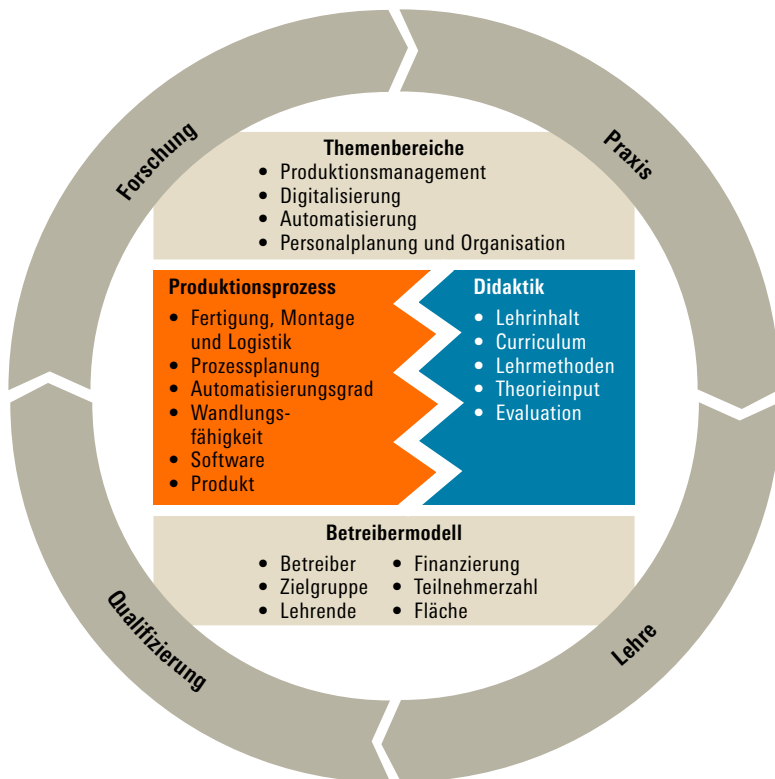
Forschung

Praxis

Themenbereiche
- Produktionsmanagement
- Digitalisierung
- Automatisierung
- Personalplanung und Organisation

Produktionsprozess
- Fertigung, Montage und Logistik
- Prozessplanung
- Automatisierungsgrad
- Wandlungsfähigkeit
- Software
- Produkt

Didaktik
- Lehrinhalt
- Curriculum
- Lehrmethoden
- Theorieinput
- Evaluation

Betreibermodell
- Betreiber
- Zielgruppe
- Lehrende
- Finanzierung
- Teilnehmerzahl
- Fläche

Qualifizierung

Lehre